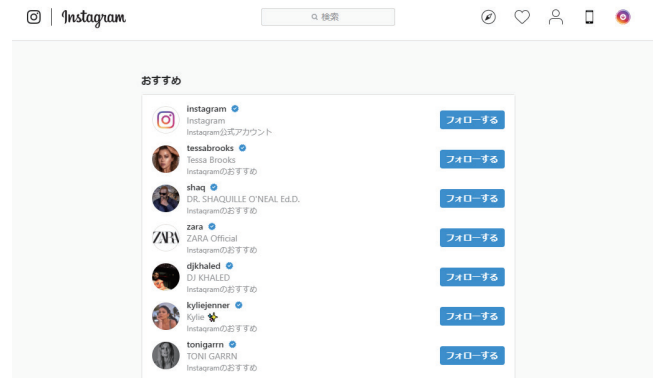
Instagram

検索

おすすめ

instagram
Instagram
Instagram公式アカウント
フォローする

tessabrooks
Tessa Brooks
Instagramのおすすめ
フォローする

shaq
DR. SHAQUILLE O'NEAL Ed.D.
Instagramのおすすめ
フォローする

zara
ZARA Official
Instagramのおすすめ
フォローする

djkhaled
DJ KHALED
Instagramのおすすめ
フォローする

kyliejenner
Kylie
Instagramのおすすめ
フォローする

tonigarrn
TONI GARRN
Instagramのおすすめ
フォローする